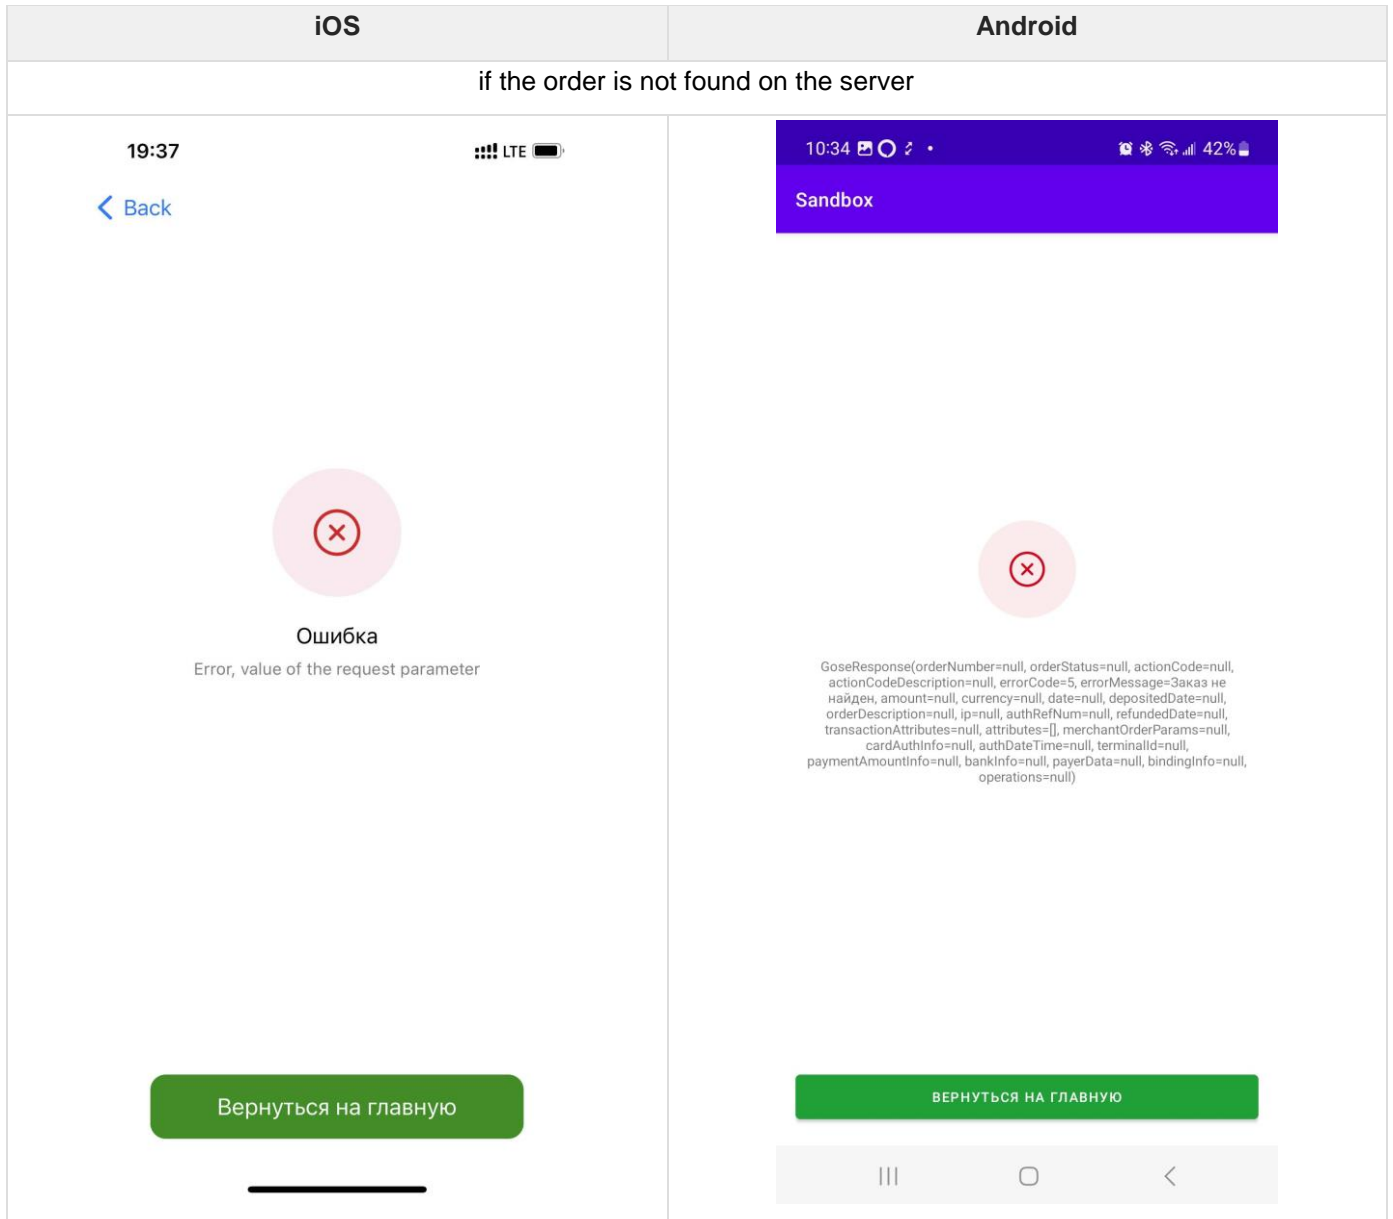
| iOS | Android |
|---|---|
| if the order is not found on the server | |
| 19:37 LTE<br>Back<br>Ошибка<br>Error, value of the request parameter<br>Вернуться на главную | 10:34 42%<br>Sandbox<br>GoseResponse(orderNumber=null, orderStatus=null, actionCode=null, actionCodeDescription=null, errorCode=5, errorMessage=Заказ не найден, amount=null, currency=null, date=null, depositedDate=null, orderDescription=null, ip=null, authRefNum=null, refundedDate=null, transactionAttributes=null, attributes=[], merchantOrderParams=null, cardAuthInfo=null, authDateTime=null, terminalId=null, paymentAmountInfo=null, bankInfo=null, payerData=null, bindingInfo=null, operations=null)<br>ВЕРНУТЬСЯ НА ГЛАВНУЮ |